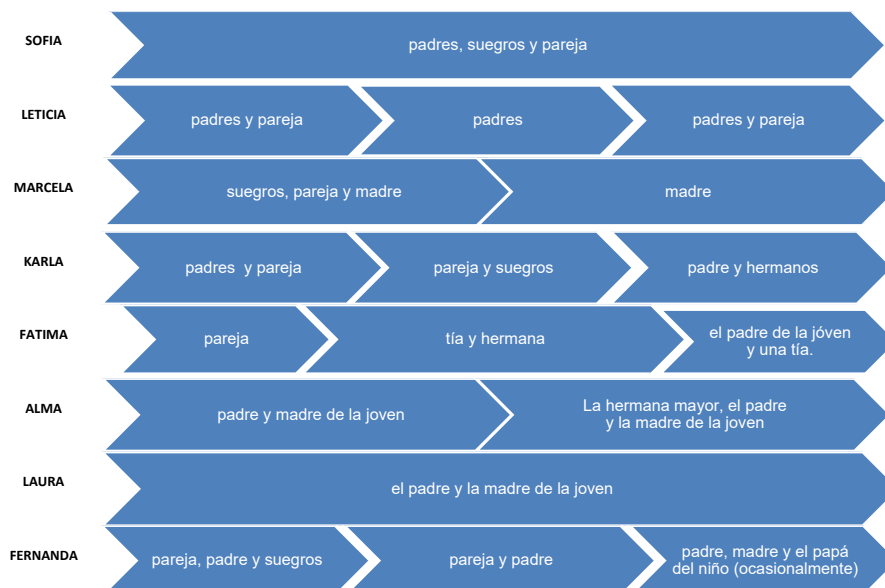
SOFIA
padres, suegros y pareja

LETICIA
padres y pareja
padres
padres y pareja

MARCELA
suegros, pareja y madre
madre

KARLA
padres y pareja
pareja y suegros
padre y hermanos

FATIMA
pareja
tía y hermana
el padre de la jóven y una tía.

ALMA
padre y madre de la joven
La hermana mayor, el padre y la madre de la joven

LAURA
el padre y la madre de la joven

FERNANDA
pareja, padre y suegros
pareja y padre
padre, madre y el papá del niño (ocasionalmente)